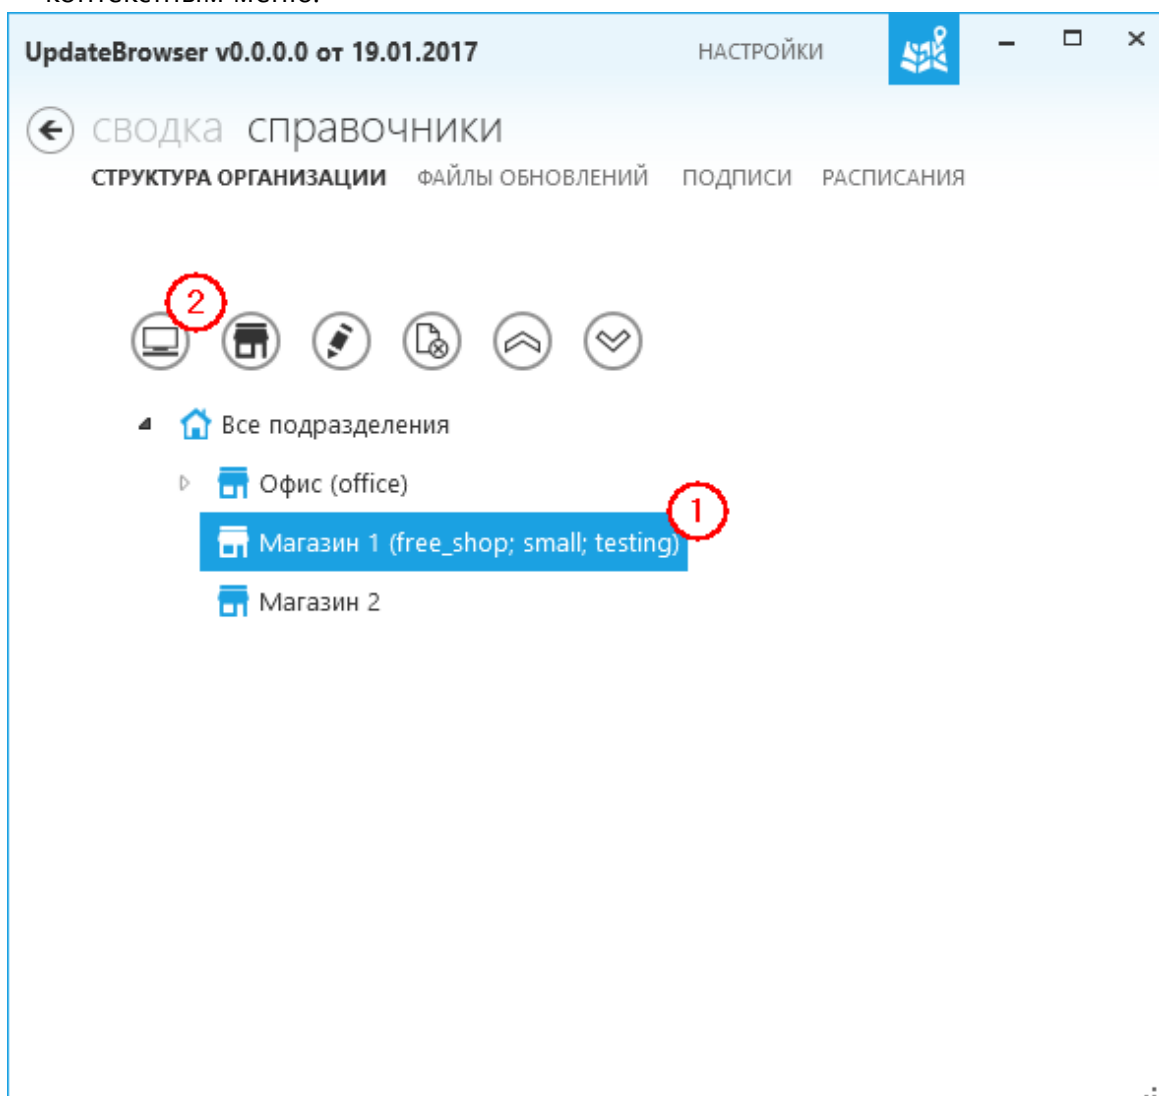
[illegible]

UpdateBrowser v0.0.0.0 от 19.01.2017

НАСТРОЙКИ

сводка справочники

СТРУКТУРА ОРГАНИЗАЦИИ ФАЙЛЫ ОБНОВЛЕНИЙ ПОДПИСИ РАСПИСАНИЯ

2

Все подразделения

Офис (office)

Магазин 1 (free_shop; small; testing)

1

Магазин 2